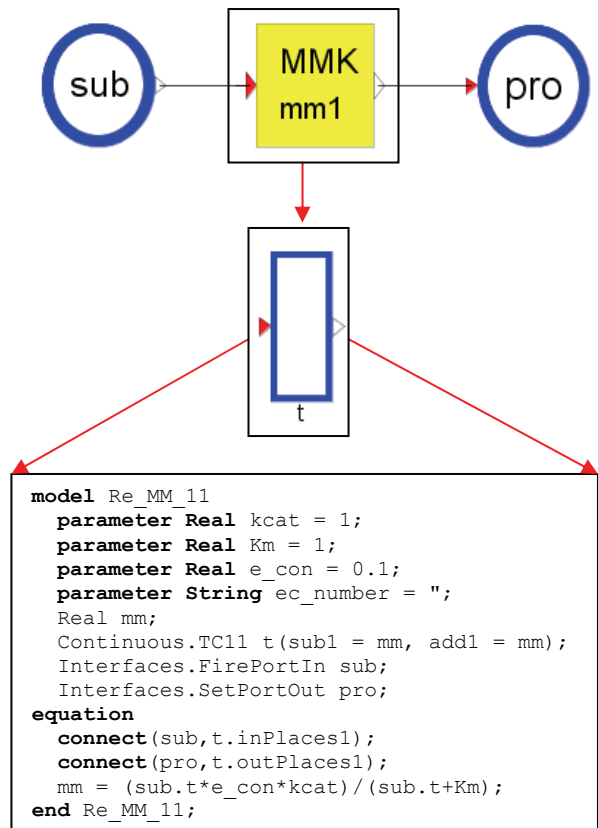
sub

MMK
mm1

pro

t

model Re_MM_11
  parameter Real kcat = 1;
  parameter Real Km = 1;
  parameter Real e_con = 0.1;
  parameter String ec_number = ";
  Real mm;
  Continuous.TC11 t(sub1 = mm, add1 = mm);
  Interfaces.FirePortIn sub;
  Interfaces.SetPortOut pro;
equation
  connect(sub,t.inPlaces1);
  connect(pro,t.outPlaces1);
  mm = (sub.t*e_con*kcat)/(sub.t+Km);
end Re_MM_11;